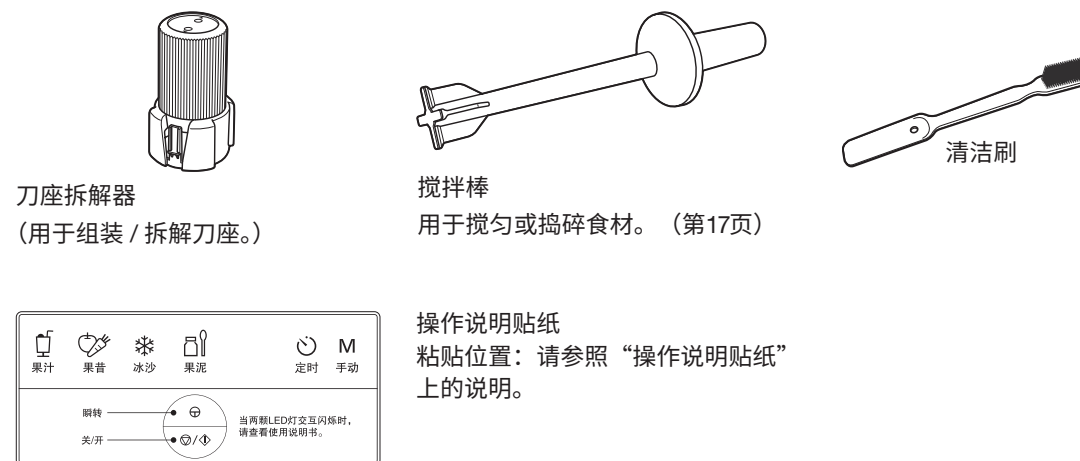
刀座拆解器
（用于组装 / 拆解刀座。）

搅拌棒
用于搅匀或捣碎食材。（第17页）

清洁刷

果汁 果昔 冰沙 果泥 定时 M 手动

瞬转
关/开
当两颗LED灯交互闪烁时，请查看使用说明书。

操作说明贴纸
粘贴位置：请参照“操作说明贴纸”上的说明。